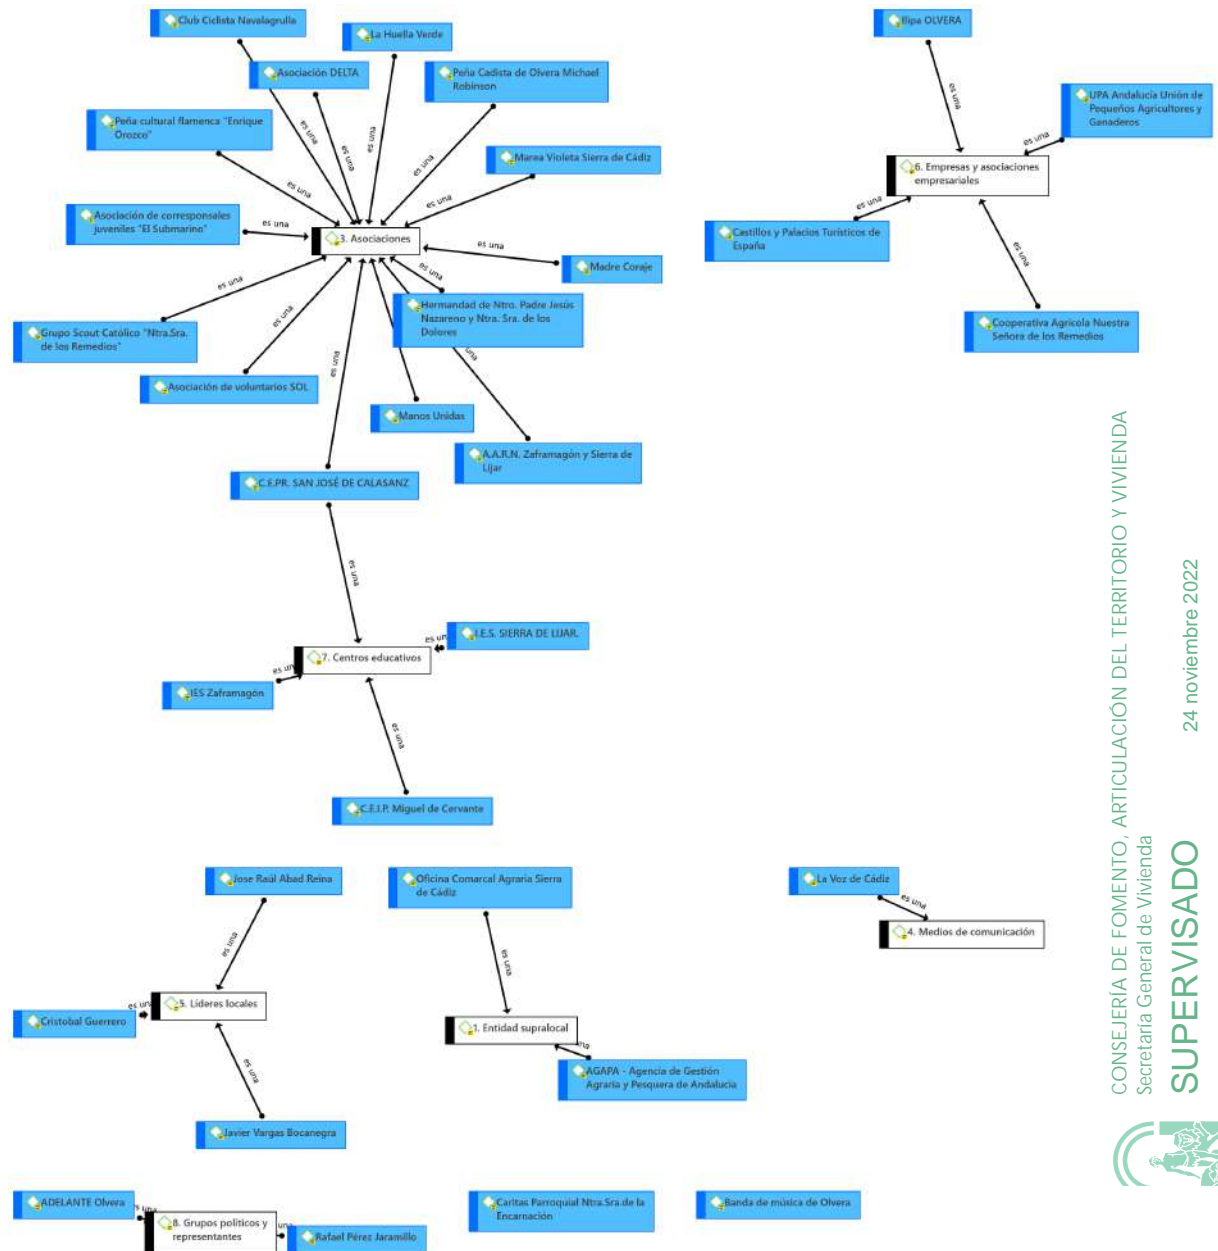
Club Ciclista Navalagrulla

La Huella Verde

Asociación DELTA

Peña Cadista de Olvera Michael Robinson

Peña cultural flamenca "Enrique Orozco"

Marea Violeta Sierra de Cádiz

Asociación de corresponsales juveniles "El Submarino"

3. Asociaciones

Madre Coraje

Grupo Scout Católico "Ntra.Sra. de los Remedios"

Hermandad de Ntro. Padre Jesús Nazareno y Ntra. Sra. de los Dolores

Asociación de voluntarios SOL

Manos Unidas

A.A.R.N. Zaframagón y Sierra de Líjar

C.E.PR. SAN JOSÉ DE CALASANZ

es una

es una

es una

es una

es una

es una

es una

es una

es una

es una

es una

es una

es una

es una

I.E.S. SIERRA DE LIJAR

7. Centros educativos

IES Zaframagón

es una

es un

es un

es una

C.E.I.P. Miguel de Cervante

Elipa OLVERA

UPA Andalucía Unión de Pequeños Agricultores y Ganaderos

es una

es una

6. Empresas y asociaciones empresariales

es una

Castillos y Palacios Turísticos de España

es una

Cooperativa Agrícola Nuestra Señora de los Remedios

Jose Raúl Abad Reina

Oficina Comarcal Agraria Sierra de Cádiz

La Voz de Cádiz

es una

4. Medios de comunicación

es una

es una

5. Líderes locales

Cristobal Guerrero

es un

1. Entidad supralocal

AGAPA - Agencia de Gestión Agraria y Pesquera de Andalucía

es una

Javier Vargas Bocanegra

ADELANTE Olvera

8. Grupos políticos y representantes

Rafael Pérez Jaramillo

Caritas Parroquial Ntra.Sra.de la Encarnación

Banda de música de Olvera

CONSEJERÍA DE FOMENTO, ARTICULACIÓN DEL TERRITORIO Y VIVIENDA
Secretaría General de Vivienda
SUPERVISADO
24 noviembre 2022